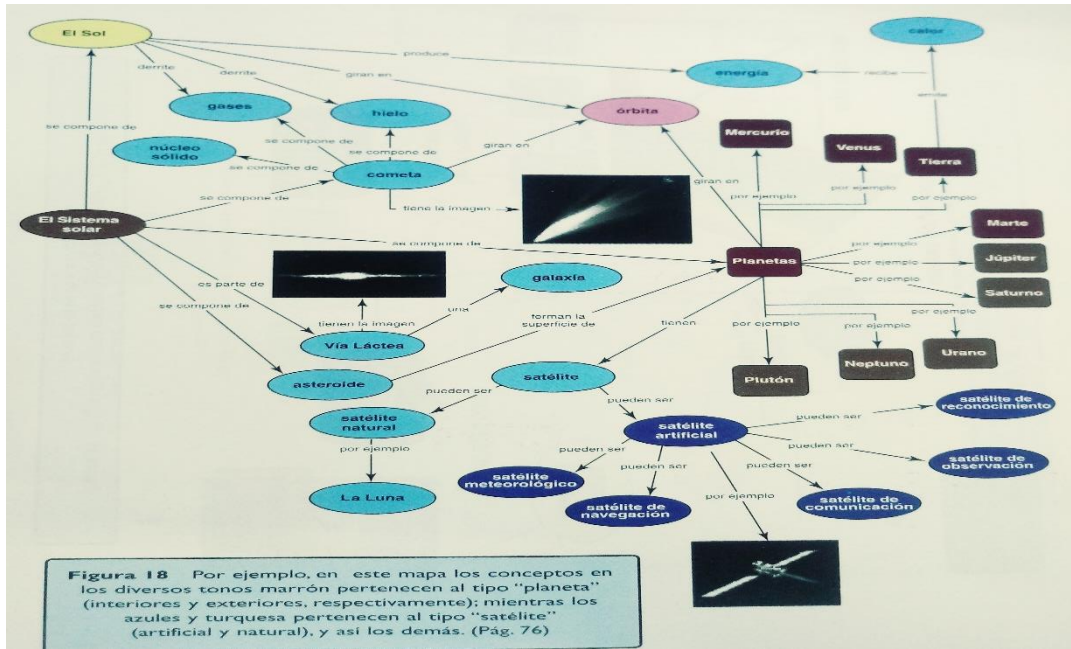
El Sol

produce

derrite

derrite

giran en

energía

recibe

calor

emite

gases

hielo

órbita

se compone de

se compone de

se compone de

núcleo sólido

se compone de

cometa

giran en

Mercurio

Venus

Tierra

giran en

por ejemplo

por ejemplo

por ejemplo

tiene la imagen

El Sistema solar

se compone de

se compone de

Planetas

Marte

por ejemplo

por ejemplo

Júpiter

por ejemplo

Saturno

es parte de

galaxia

una

se compone de

tienen la imagen

forman la superficie de

tienen

por ejemplo

por ejemplo

por ejemplo

Vía Láctea

Neptuno

Urano

asteroide

satélite

Plutón

pueden ser

pueden ser

satélite natural

satélite artificial

pueden ser

satélite de reconocimiento

pueden ser

por ejemplo

pueden ser

pueden ser

pueden ser

satélite de observación

satélite meteorológico

La Luna

satélite de navegación

por ejemplo

satélite de comunicación

Figura 18 Por ejemplo, en este mapa los conceptos en los diversos tonos marrón pertenecen al tipo "planeta" (interiores y exteriores, respectivamente); mientras los azules y turquesa pertenecen al tipo "satélite" (artificial y natural), y así los demás. (Pág. 76)